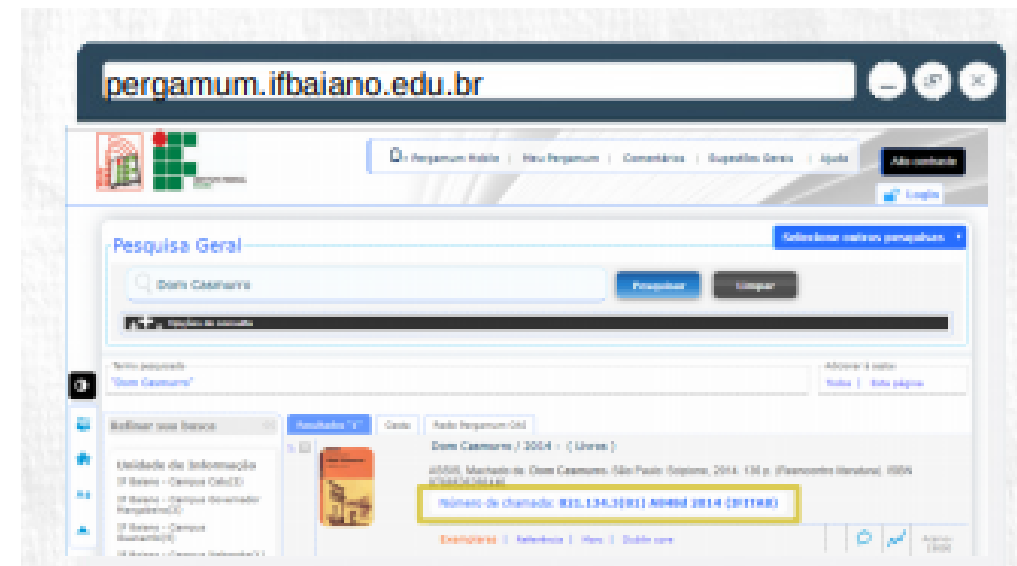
pergamum.ifbaiano.edu.br

Pergamum Mobile | Meu Pergamum | Comentários | Sugestões Gerais | Ajuda

Não conectado

Login

Pesquisa Geral

Selecione outras pesquisas

Dom Casmurro

Pesquisar

Limpar

Opções de consulta

Termo pesquisado
"Dom Casmurro"

Adicionar à seleção:
Todos | Esta página

Refinar sua busca

Unidade de Informação
IF Baiano - Campus Catu(2)
IF Baiano - Campus Governador Mangabeira(3)
IF Baiano - Campus Itaberaba(8)
IF Baiano - Campus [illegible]

Resultados "1"

Cesta

Rede Pergamum Cnt

Dom Casmurro / 2014 - ( Livros )

ASSIS, Machado de. Dom Casmurro. São Paulo: Scipione, 2014. 136 p. (Reencontro literatura). ISBN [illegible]

Número de chamada: 821.134.3(81) A848d 2014 (IFITAB)

Exemplares | Referência | Marc | Dublin core

Acervo 13056